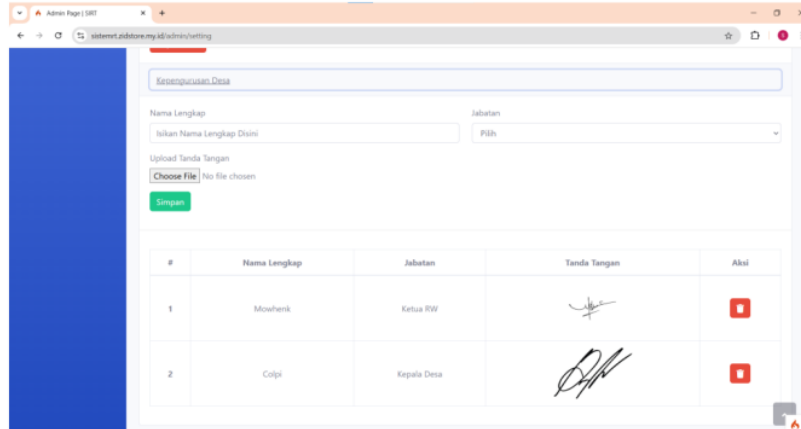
Admin Page | SIRT
sistemrt.zidstore.my.id/admin/setting

Kepengurusan Desa

Nama Lengkap
Isikan Nama Lengkap Disini

Jabatan
Pilih

Upload Tanda Tangan
Choose File No file chosen

Simpan

| # | Nama Lengkap | Jabatan | Tanda Tangan | Aksi |
|---|---|---|---|---|
| 1 | Mowhenk | Ketua RW | | |
| 2 | Colpi | Kepala Desa | | |